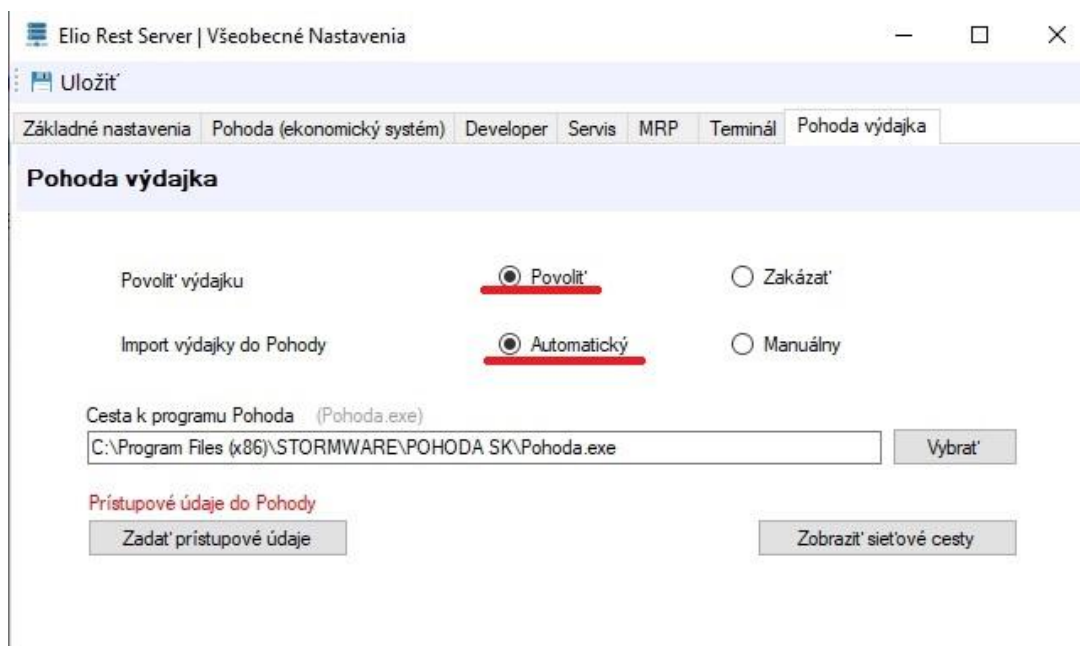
Elio Rest Server | Všeobecné Nastavenia

Uložiť

Základné nastavenia | Pohoda (ekonomický systém) | Developer | Servis | MRP | Terminál | Pohoda výdajka

Pohoda výdajka

Povoliť výdajku
Povoliť
Zakázať

Import výdajky do Pohody
Automatický
Manuálny

Cesta k programu Pohoda (Pohoda.exe)
C:\Program Files (x86)\STORMWARE\POHODA SK\Pohoda.exe
Vybrať

Prístupové údaje do Pohody
Zadať prístupové údaje
Zobraziť sieťové cesty